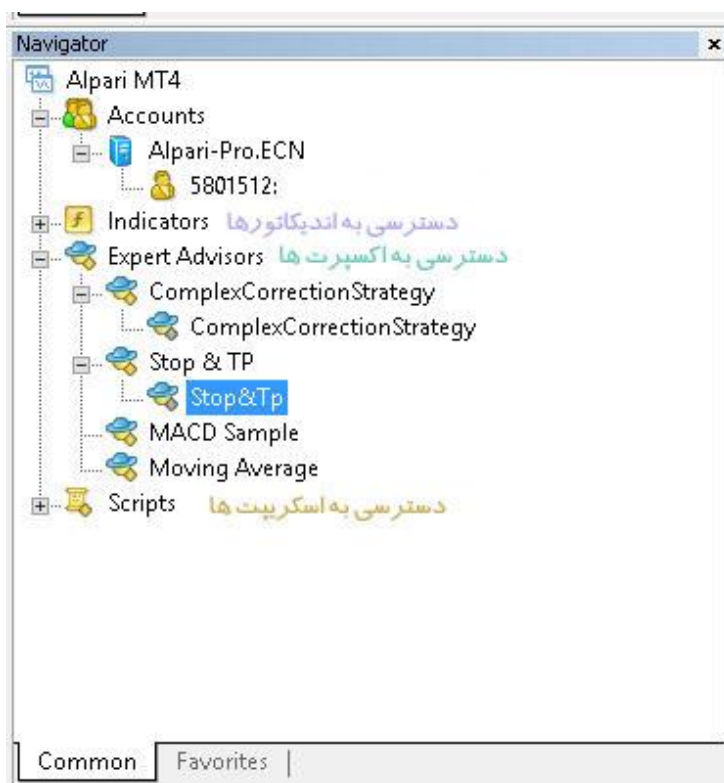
Navigator ×

Alpari MT4
Accounts
Alpari-Pro.ECN
5801512:
Indicators دسترسی به اندیکاتورها
Expert Advisors دسترسی به اکسپرت ها
ComplexCorrectionStrategy
ComplexCorrectionStrategy
Stop & TP
Stop&Tp
MACD Sample
Moving Average
Scripts دسترسی به اسکریپت ها

Common | Favorites |